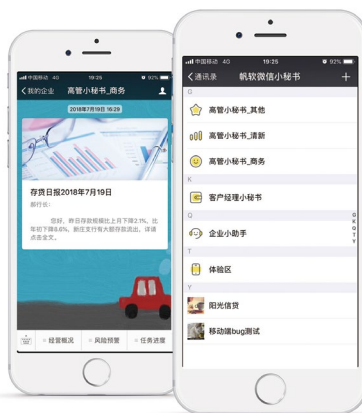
中国移动 4G 19:25

我的企业 高管小秘书_商务

2018年7月19日 16:29

存贷日报2018年7月19日

部行长：

您好，昨日存款规模比上月下降2.1%，比年初下降8.6%，新庄支行有大额存款流出，详请点击全文。

经营概况 风险预警 任务进度

中国移动 4G 19:25

通讯录 帆软微信小秘书 +

G

高管小秘书_其他

高管小秘书_清新

高管小秘书_商务

K

客户经理小秘书

Q

企业小助手

T

体验区

Y

阳光信贷

移动端bug测试

G K Q T Y